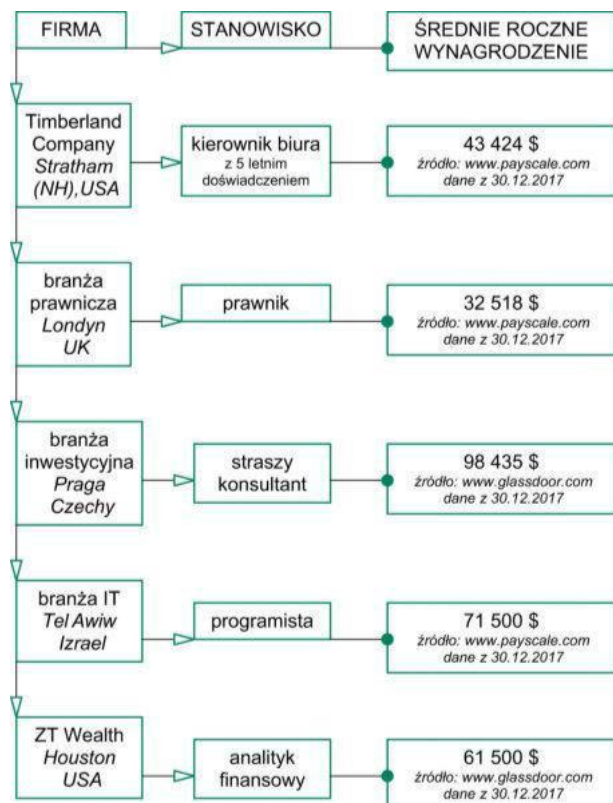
FIRMA

STANOWISKO

ŚREDNIE ROCZNE WYNAGRODZENIE

Timberland Company
*Stratham (NH), USA*

kierownik biura
z 5 letnim doświadczeniem

43 424 $
*źródło: www.payscale.com dane z 30.12.2017*

branża prawnicza
*Londyn UK*

prawnik

32 518 $
*źródło: www.payscale.com dane z 30.12.2017*

branża inwestycyjna
*Praga Czechy*

straszy konsultant

98 435 $
*źródło: www.glassdoor.com dane z 30.12.2017*

branża IT
*Tel Awiw Izrael*

programista

71 500 $
*źródło: www.payscale.com dane z 30.12.2017*

ZT Wealth
*Houston USA*

analityk finansowy

61 500 $
*źródło: www.glassdoor.com dane z 30.12.2017*